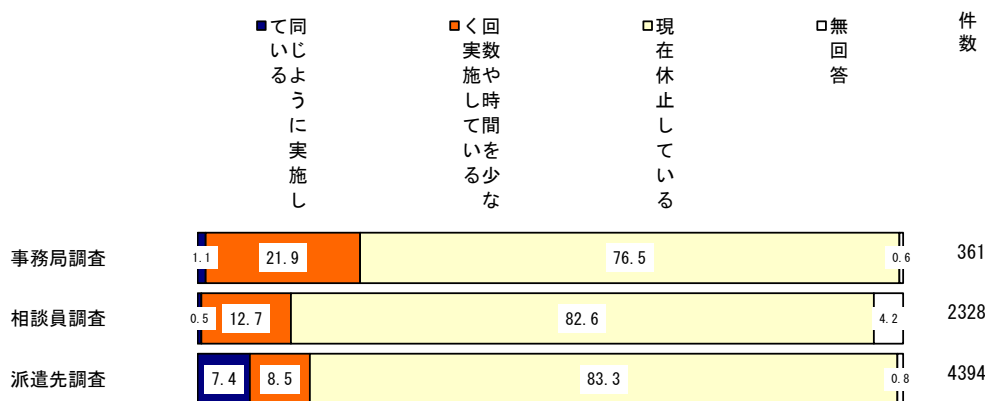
■同じように実施している

■回数や時間を少なく実施している

□現在休止している

□無回答

件数

| | 同じように実施している | 回数や時間を少なく実施している | 現在休止している | 無回答 | 件数 |
|---|---|---|---|---|---|
| 事務局調査 | 1.1 | 21.9 | 76.5 | 0.6 | 361 |
| 相談員調査 | 0.5 | 12.7 | 82.6 | 4.2 | 2328 |
| 派遣先調査 | 7.4 | 8.5 | 83.3 | 0.8 | 4394 |